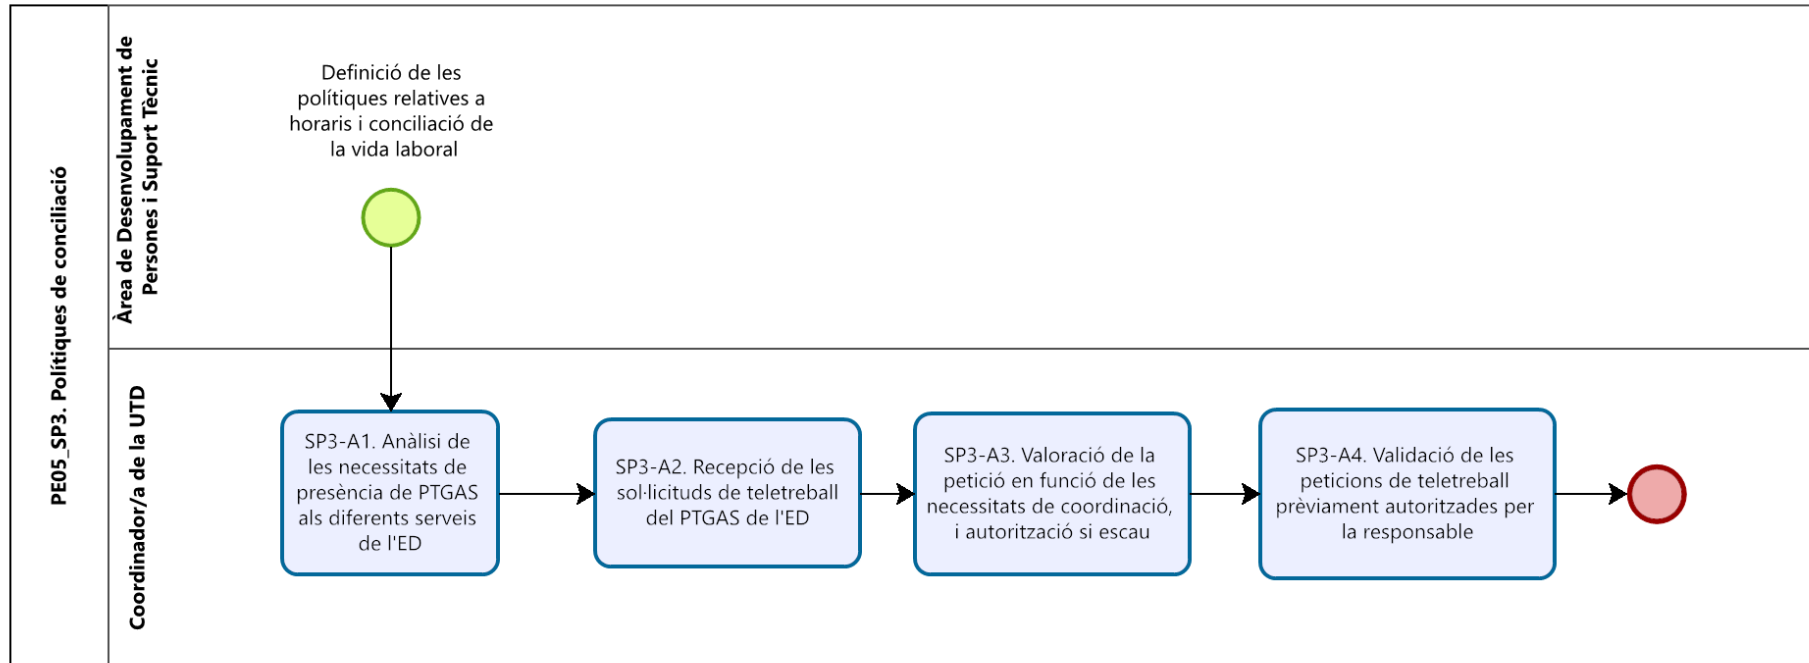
PE05_SP3. Polítiques de conciliació

Àrea de Desenvolupament de Persones i Suport Tècnic

Definició de les polítiques relatives a horaris i conciliació de la vida laboral

Coordinador/a de la UTD

SP3-A1. Anàlisi de les necessitats de presència de PTGAS als diferents serveis de l'ED

SP3-A2. Recepció de les sol·licituds de teletreball del PTGAS de l'ED

SP3-A3. Valoració de la petició en funció de les necessitats de coordinació, i autorització si escau

SP3-A4. Validació de les peticions de teletreball prèviament autoritzades per la responsable